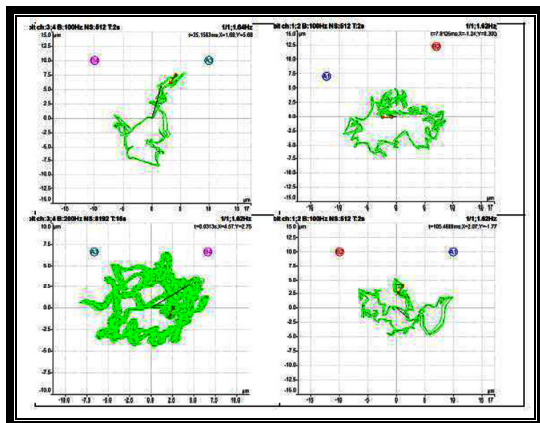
M ch:3;4 B:100Hz NS:512 T:2s
1/1;1.64Hz
t=25.1563ms X=1.69,Y=5.68
15.0 μm
12.5
10.0
7.5
5.0
2.5
0
-2.5
-5.0
-7.5
-10.0
-12.5
-15.0
-15 -10 -5 0 5 10 15 μm

M ch:1;2 B:100Hz NS:512 T:2s
1/1;1.62Hz
t=7.8125ms X=-1.24,Y=0.393
15.0 μm
12.5
10.0
7.5
5.0
2.5
0
-2.5
-5.0
-7.5
-10.0
-12.5
-15.0
-15 -10 -5 0 5 10 15 17 μm

M ch:3;4 B:20Hz NS:8192 T:16s
1/1;1.62Hz
t=0.0313s X=4.57,Y=2.75
10.0 μm
7.5
5.0
2.5
0
-2.5
-5.0
-7.5
-10.0
-10.0 -7.5 -5.0 -2.5 0 2.5 5.0 7.5 10.0 μm

M ch:1;2 B:100Hz NS:512 T:2s
1/1;1.62Hz
t=105.4688ms X=2.07,Y=-1.77
15.0 μm
12.5
10.0
7.5
5.0
2.5
0
-2.5
-5.0
-7.5
-10.0
-12.5
-15.0
-15 -10 -5 0 5 10 15 17 μm